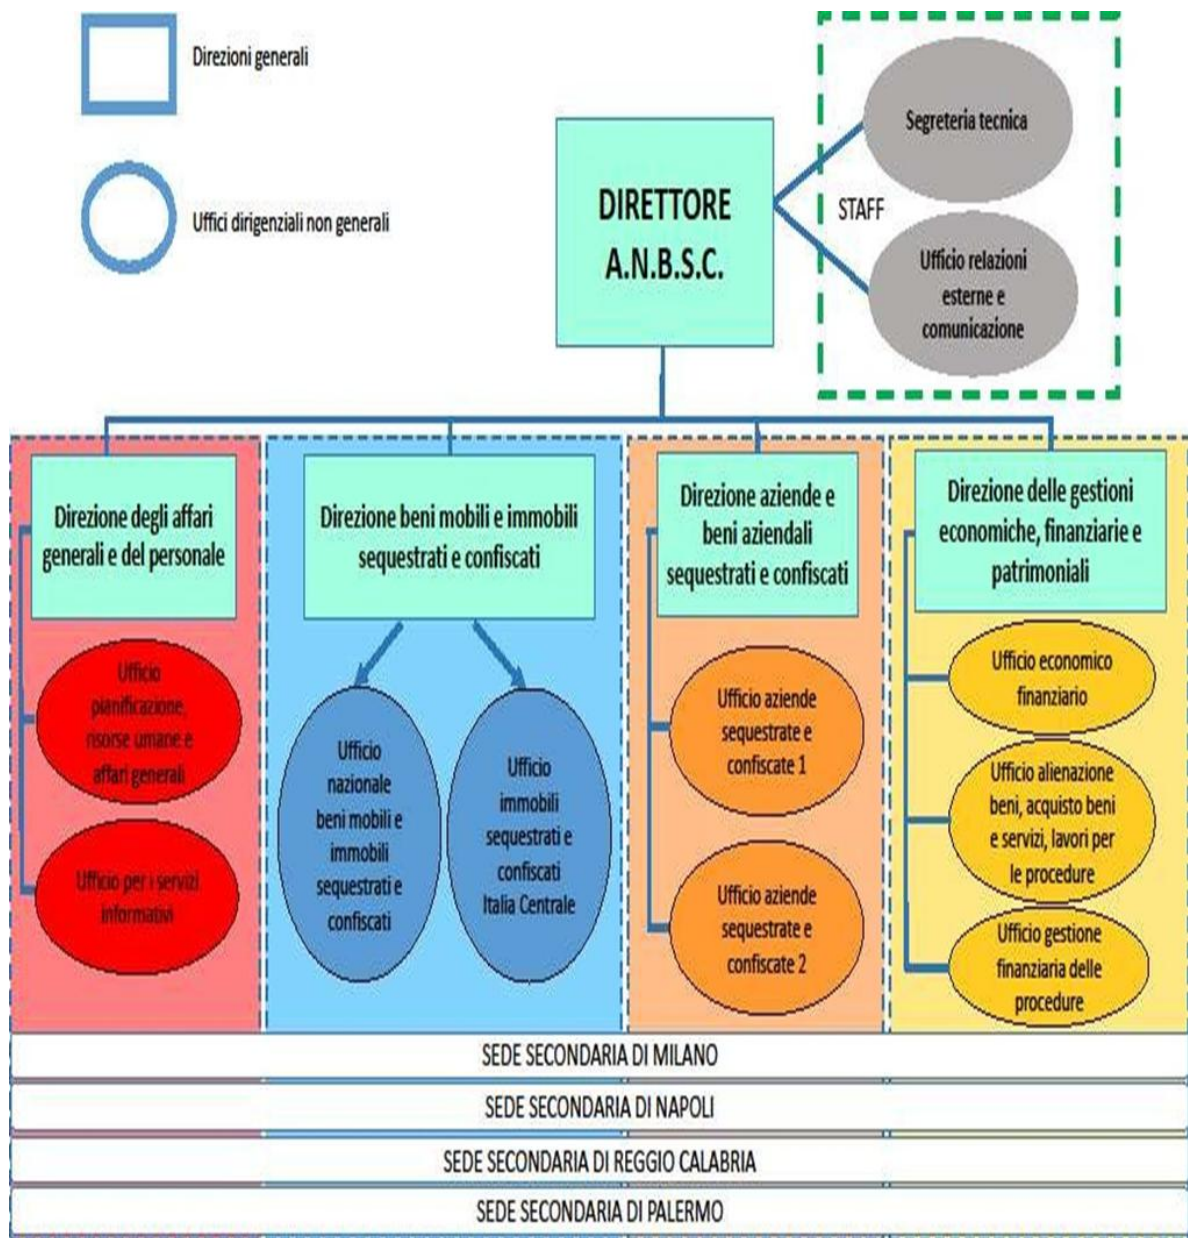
Direzioni generali

Uffici dirigenziali non generali

DIRETTORE A.N.B.S.C.

STAFF

Segreteria tecnica

Ufficio relazioni esterne e comunicazione

Direzione degli affari generali e del personale

Ufficio pianificazione, risorse umane e affari generali

Ufficio per i servizi informativi

Direzione beni mobili e immobili sequestrati e confiscati

Ufficio nazionale beni mobili e immobili sequestrati e confiscati

Ufficio immobili sequestrati e confiscati Italia Centrale

Direzione aziende e beni aziendali sequestrati e confiscati

Ufficio aziende sequestrate e confiscate 1

Ufficio aziende sequestrate e confiscate 2

Direzione delle gestioni economiche, finanziarie e patrimoniali

Ufficio economico finanziario

Ufficio alienazione beni, acquisto beni e servizi, lavori per le procedure

Ufficio gestione finanziaria delle procedure

SEDE SECONDARIA DI MILANO

SEDE SECONDARIA DI NAPOLI

SEDE SECONDARIA DI REGGIO CALABRIA

SEDE SECONDARIA DI PALERMO